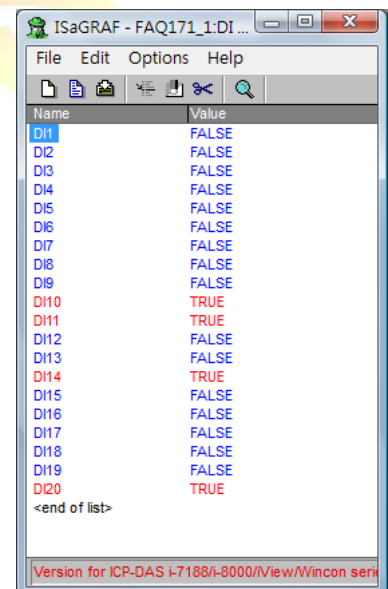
ISaGRAF - FAQ171_1:DI ...

File Edit Options Help

| Name | Value |
|---|---|
| DI1 | FALSE |
| DI2 | FALSE |
| DI3 | FALSE |
| DI4 | FALSE |
| DI5 | FALSE |
| DI6 | FALSE |
| DI7 | FALSE |
| DI8 | FALSE |
| DI9 | FALSE |
| DI10 | TRUE |
| DI11 | TRUE |
| DI12 | FALSE |
| DI13 | FALSE |
| DI14 | TRUE |
| DI15 | FALSE |
| DI16 | FALSE |
| DI17 | FALSE |
| DI18 | FALSE |
| DI19 | FALSE |
| DI20 | TRUE |

<end of list>

Version for ICP-DAS i-7188/i-8000/iView/Wincon seri